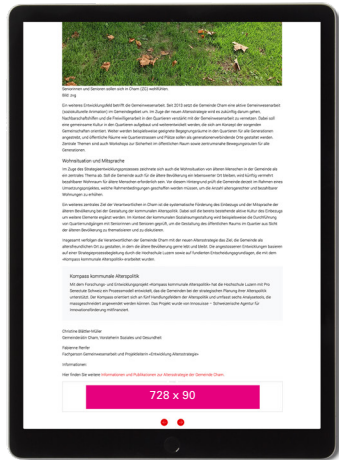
Seniorinnen und Senioren sollen sich in Cham (ZG) wohlfühlen.
Bild: Jrg

Ein weiteres Entwicklungsfeld betrifft die Gemeinwesenarbeit. Seit 2013 setzt die Gemeinde Cham eine aktive Gemeinwesenarbeit (soziokulturelle Animation) im Gemeindegebiet um. Im Zuge der neuen Altersstrategie wird es zukünftig darum gehen, Nachbarschaftshilfen und die Freiwilligenarbeit in den Quartieren verstärkt mit der Gemeinwesenarbeit zu vernetzen. Dabei soll eine gemeinsame Kultur in den Quartieren aufgebaut und weiterentwickelt werden, die sich am Konzept der sorgenden Gemeinschaften orientiert. Weiter werden bewohnernahe geeignete Begegnungsräume in den Quartieren für alle Generationen angestrebt, und öffentliche Räume wie Quartierstrassen und Plätze sollen als generationenverbindende Orte gestaltet werden. Zentrale Themen sind auch Workshops zur Sicherheit im öffentlichen Raum sowie zentrumsnahe Bewegungsräume für alle Generationen.

Wohnsituation und Mitsprache

Im Zuge des Strategieentwicklungsprozesses zeichnete sich auch die Wohnsituation von älteren Menschen in der Gemeinde als ein zentrales Thema ab. Soll die Gemeinde auch für die ältere Bevölkerung ein lebenswerter Ort bleiben, wird künftig vermehrt bezahlbarer Wohnraum für ältere Menschen erforderlich sein. Vor diesem Hintergrund prüft die Gemeinde derzeit im Rahmen eines Umsetzungsprojektes, welche Rahmenbedingungen geschaffen werden müssen, um die Anzahl altersgerechter und bezahlbarer Wohnungen zu erhöhen.

Ein weiteres zentrales Ziel der Verantwortlichen in Cham ist die systematische Förderung des Einbezugs und der Mitsprache der älteren Bevölkerung bei der Gestaltung der kommunalen Alterspolitik. Dabei soll die bereits bestehende aktive Kultur des Einbezugs um weitere Elemente ergänzt werden. Im Kontext der kommunalen Siedlungsentwicklung wird beispielsweise die Durchführung von Quartierrundgängen mit Seniorinnen und Senioren geprüft, um die Gestaltung des öffentlichen Raums im Quartier aus Sicht der älteren Bevölkerung zu thematisieren und zu diskutieren.

Insgesamt verfolgen die Verantwortlichen der Gemeinde Cham mit der neuen Altersstrategie das Ziel, die Gemeinde als altersfreundlichen Ort zu gestalten, in dem die ältere Bevölkerung gerne lebt und bleibt. Die angestossenen Entwicklungen basieren auf einer Strategieprozessbegleitung durch die Hochschule Luzern sowie auf fundierten Entscheidungsgrundlagen, die mit dem «Kompass kommunale Alterspolitik» erarbeitet wurden.

Kompass kommunale Alterspolitik

Mit dem Forschungs- und Entwicklungsprojekt «Kompass kommunale Alterspolitik» hat die Hochschule Luzern mit Pro Senectute Schweiz ein Prozessmodell entwickelt, das die Gemeinden bei der strategischen Planung ihrer Alterspolitik unterstützt. Der Kompass orientiert sich an fünf Handlungsfeldern der Alterspolitik und umfasst sechs Analysetools, die massgeschneidert angewendet werden können. Das Projekt wurde von Innosuisse – Schweizerische Agentur für Innovationsförderung mitfinanziert.

Christine Blättler-Müller
Gemeinderätin Cham, Vorsteherin Soziales und Gesundheit

Fabienne Renfer
Fachperson Gemeinwesenarbeit und Projektleiterin «Entwicklung Altersstrategie»

Informationen:

Hier finden Sie weitere Informationen und Publikationen zur Altersstrategie der Gemeinde Cham.

728 x 90